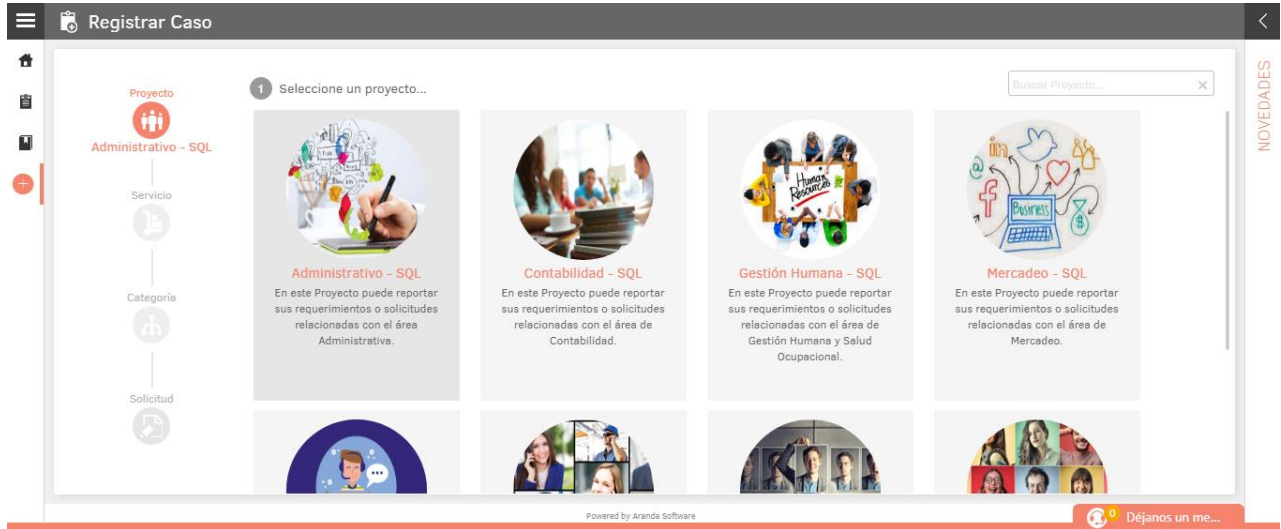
Registrar Caso

Proyecto
Administrativo - SQL
Servicio
Categoría
Solicitud

1 Seleccione un proyecto...

Buscar Proyecto...

NOVEDADES

Human Resources

Business

Administrativo - SQL
En este Proyecto puede reportar sus requerimientos o solicitudes relacionadas con el área Administrativa.

Contabilidad - SQL
En este Proyecto puede reportar sus requerimientos o solicitudes relacionadas con el área de Contabilidad.

Gestión Humana - SQL
En este Proyecto puede reportar sus requerimientos o solicitudes relacionadas con el área de Gestión Humana y Salud Ocupacional.

Mercadeo - SQL
En este Proyecto puede reportar sus requerimientos o solicitudes relacionadas con el área de Mercadeo.

Powered by Aranda Software

0 Déjanos un me...